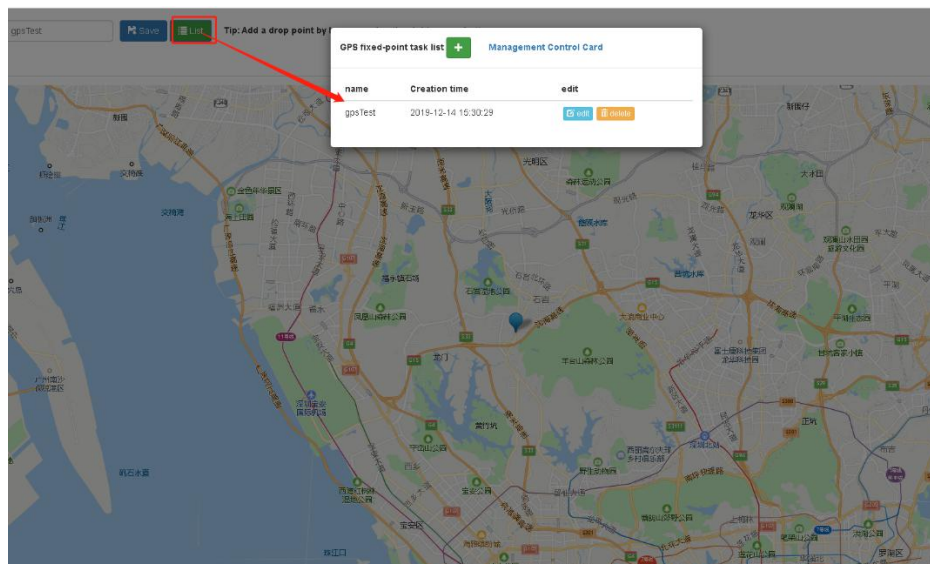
gpsTest

Save

List

Tip: Add a drop point by

GPS fixed-point task list

+

Management Control Card

| name | Creation time | edit |
|---|---|---|
| gpsTest | 2019-12-14 15:30:29 | edit delete |

光明区

宝安区

龙华区

南山区

福田区

罗湖区

龙岗区

坪山区

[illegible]